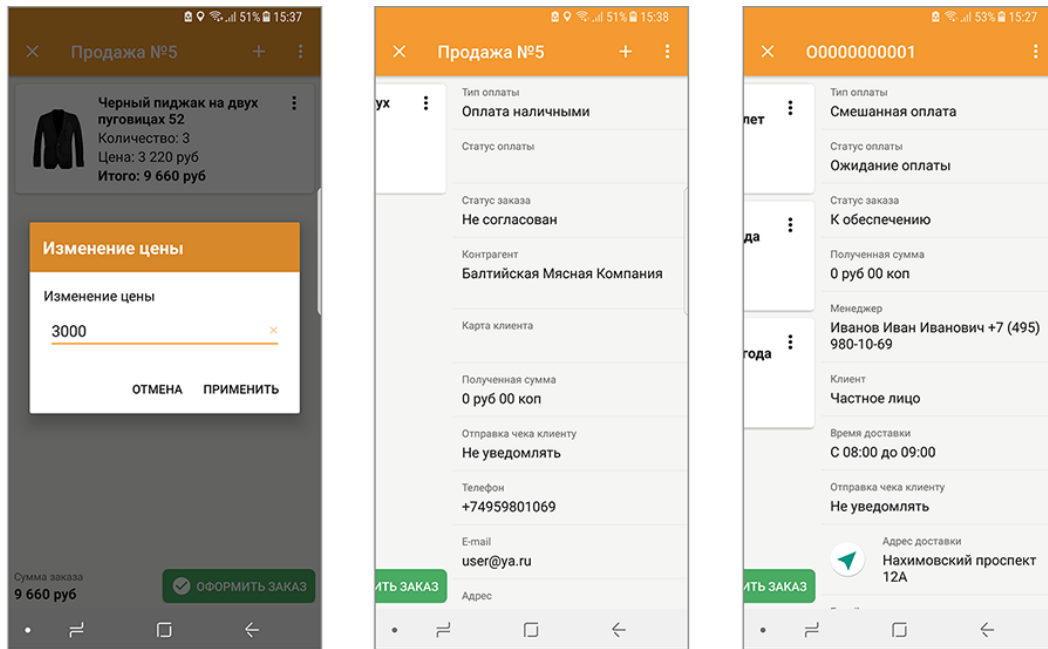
51% 15:37

Продажа №5

Черный пиджак на двух пуговицах 52
Количество: 3
Цена: 3 220 руб
Итого: 9 660 руб

Изменение цены

Изменение цены

3000

ОТМЕНА ПРИМЕНИТЬ

Сумма заказа
9 660 руб

ОФОРМИТЬ ЗАКАЗ

51% 15:38

Продажа №5

ух

Тип оплаты
Оплата наличными

Статус оплаты

Статус заказа
Не согласован

Контрагент
Балтийская Мясная Компания

Карта клиента

Полученная сумма
0 руб 00 коп

Отправка чека клиенту
Не уведомлять

Телефон
+74959801069

E-mail
user@ya.ru

Адрес

ИТЬ ЗАКАЗ

53% 15:27

00000000001

лет

да

года

Тип оплаты
Смешанная оплата

Статус оплаты
Ожидание оплаты

Статус заказа
К обеспечению

Полученная сумма
0 руб 00 коп

Менеджер
Иванов Иван Иванович +7 (495) 980-10-69

Клиент
Частное лицо

Время доставки
С 08:00 до 09:00

Отправка чека клиенту
Не уведомлять

Адрес доставки
Нахимовский проспект 12А

ИТЬ ЗАКАЗ